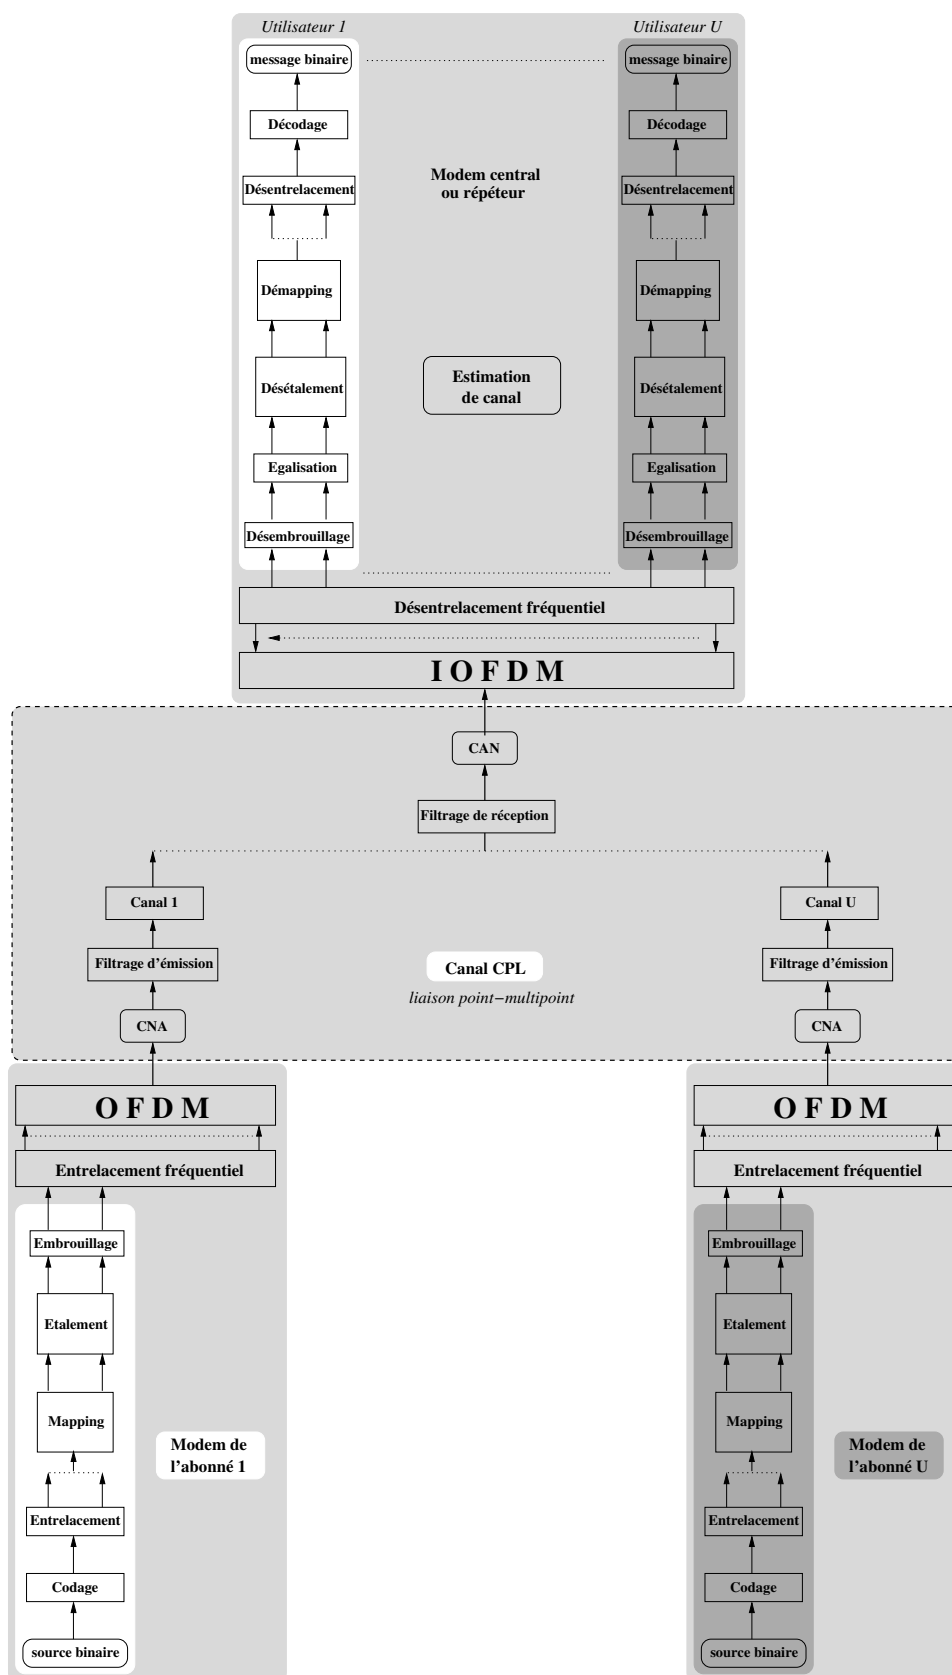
Utilisateur 1

Utilisateur U

message binaire

message binaire

Décodage

Décodage

Désentrelacement

Modem central ou répéteur

Désentrelacement

Démapping

Démapping

Désétalement

Estimation de canal

Désétalement

Egalisation

Egalisation

Désembrouillage

Désembrouillage

Désentrelacement fréquentiel

I O F D M

CAN

Filtrage de réception

Canal 1

Canal U

Filtrage d'émission

Canal CPL

liaison point−multipoint

Filtrage d'émission

CNA

CNA

O F D M

O F D M

Entrelacement fréquentiel

Entrelacement fréquentiel

Embrouillage

Embrouillage

Etalement

Etalement

Mapping

Mapping

Modem de l'abonné 1

Modem de l'abonné U

Entrelacement

Entrelacement

Codage

Codage

source binaire

source binaire